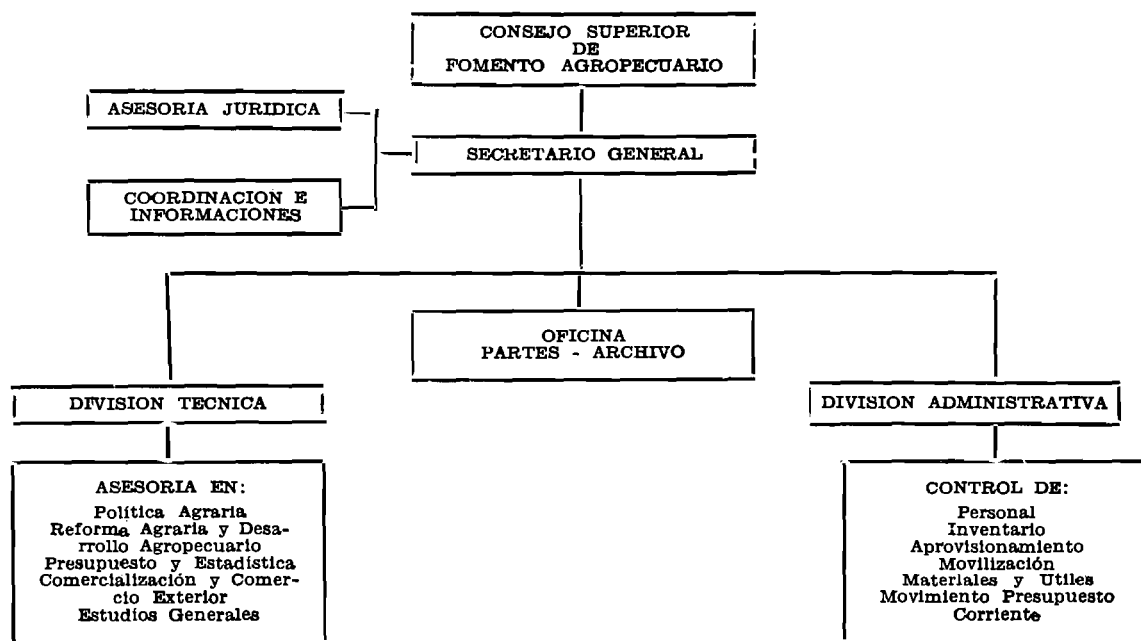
CONSEJO SUPERIOR
DE
FOMENTO AGROPECUARIO

ASESORIA JURIDICA

SECRETARIO GENERAL

COORDINACION E INFORMACIONES

OFICINA
PARTES - ARCHIVO

DIVISION TECNICA

DIVISION ADMINISTRATIVA

ASESORIA EN:
Política Agraria
Reforma Agraria y Desarrollo Agropecuario
Presupuesto y Estadística
Comercialización y Comercio Exterior
Estudios Generales

CONTROL DE:
Personal
Inventario
Aprovisionamiento
Movilización
Materiales y Utiles
Movimiento Presupuesto Corriente